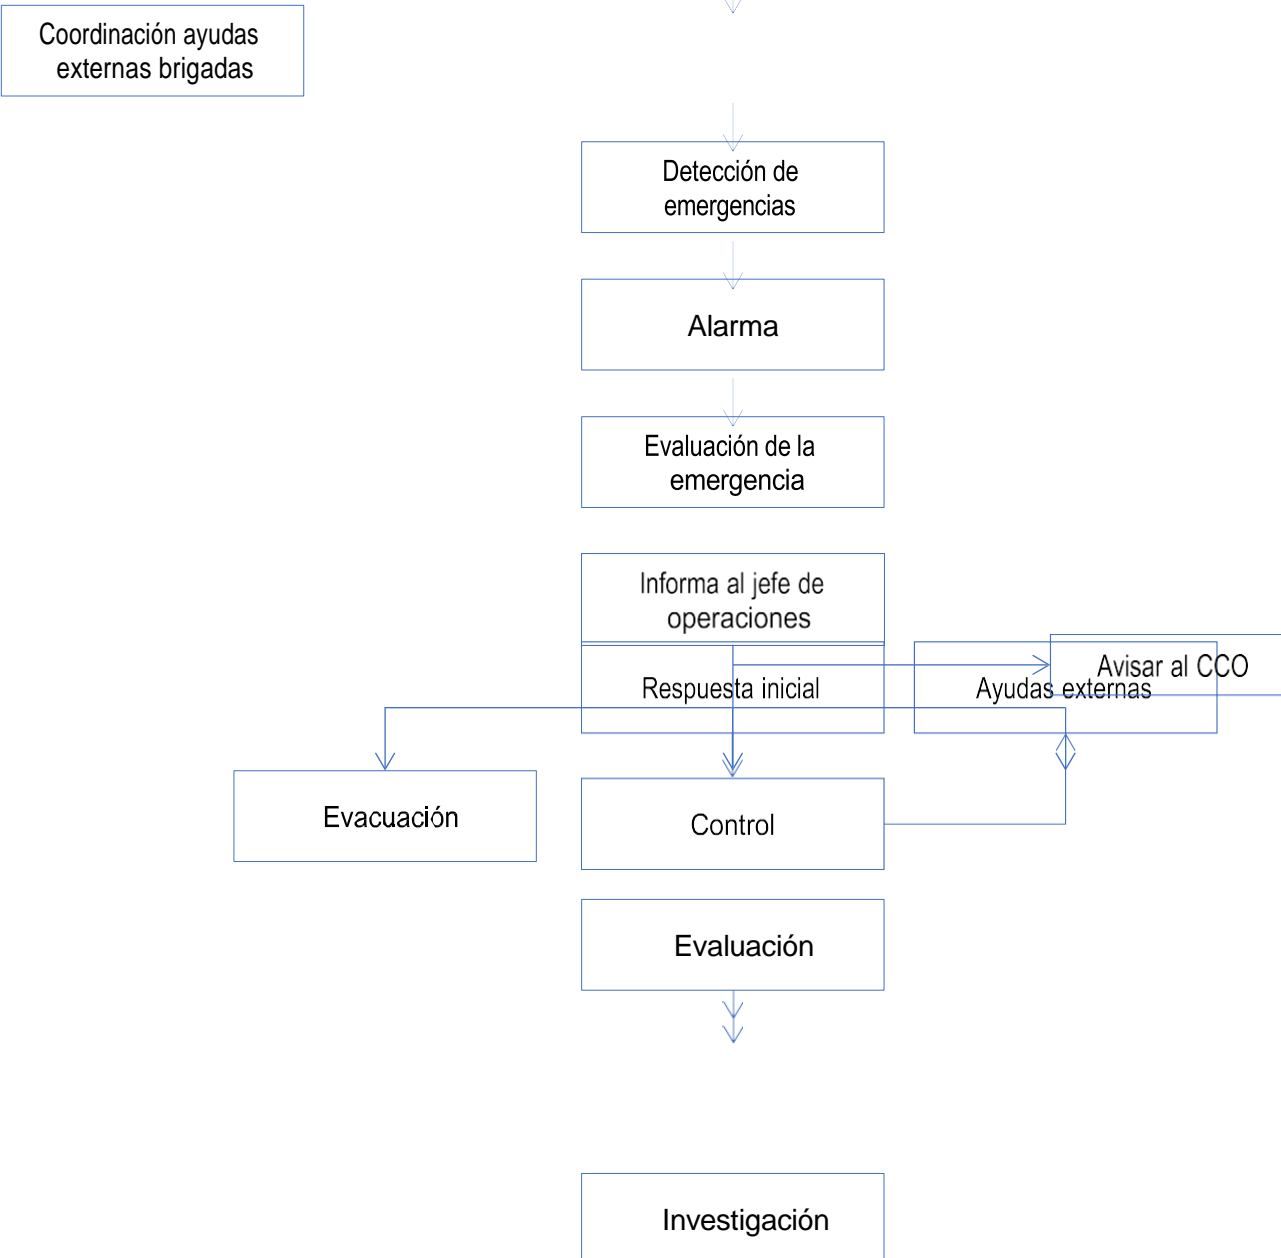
Coordinación ayudas externas brigadas

Detección de emergencias

Alarma

Evaluación de la emergencia

Informa al jefe de operaciones

Respuesta inicial

Avisar al CCO

Ayudas externas

Evacuación

Control

Evaluación

Investigación